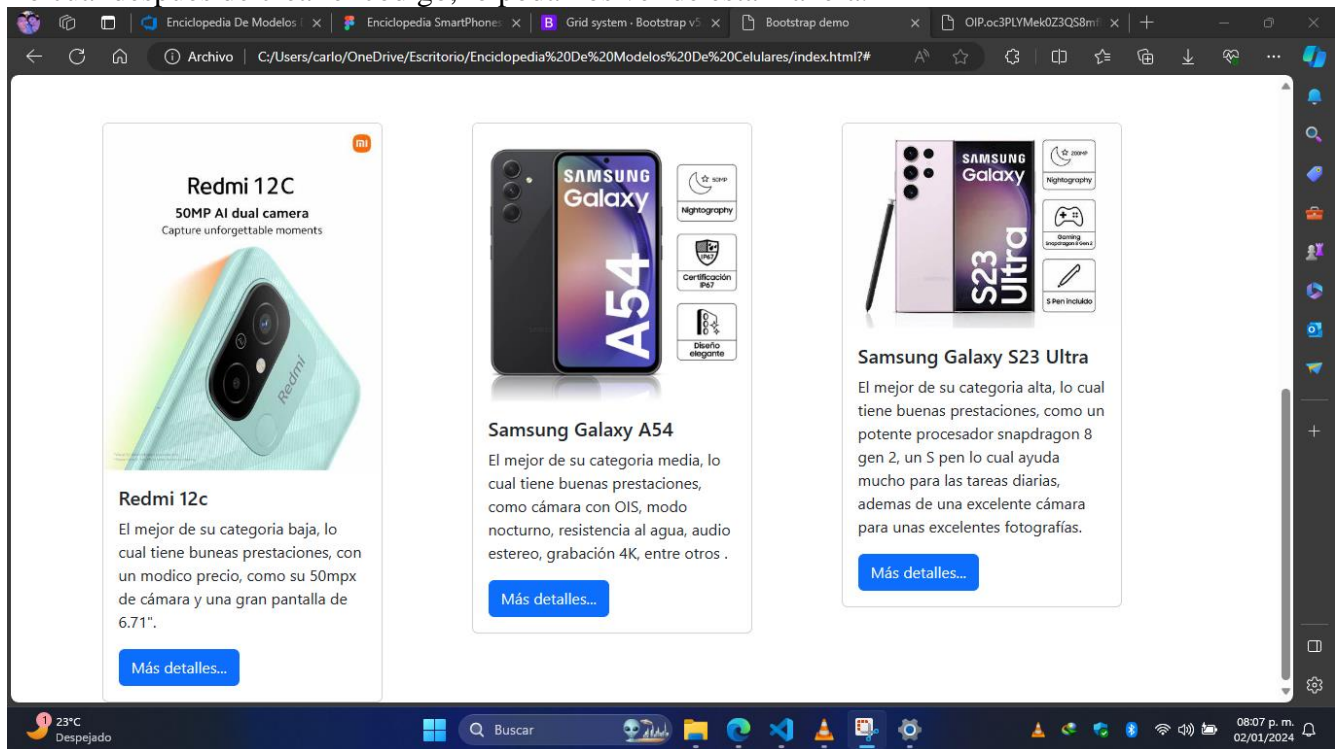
Enciclopedia De Modelos | × | Enciclopedia SmartPhones × | B Grid system · Bootstrap v5 × | Bootstrap demo × | OIP.oc3PLYMek0Z3QS8m × | +

Archivo | C:/Users/carlo/OneDrive/Escritorio/Enciclopedia%20De%20Modelos%20De%20Celulares/index.html?#

mi

Redmi 12C

50MP AI dual camera

Capture unforgettable moments

Redmi

Redmi 12c

El mejor de su categoria baja, lo cual tiene buneas prestaciones, con un modico precio, como su 50mpx de cámara y una gran pantalla de 6.71".

Más detalles...

SAMSUNG Galaxy A54

50MP Nightography

IP67 Certificación IP67

Diseño elegante

Samsung Galaxy A54

El mejor de su categoria media, lo cual tiene buenas prestaciones, como cámara con OIS, modo nocturno, resistencia al agua, audio estereo, grabación 4K, entre otros .

Más detalles...

SAMSUNG Galaxy S23 Ultra

200MP Nightography

Gaming Snapdragon 8 Gen 2

S Pen incluido

Samsung Galaxy S23 Ultra

El mejor de su categoria alta, lo cual tiene buenas prestaciones, como un potente procesador snapdragon 8 gen 2, un S pen lo cual ayuda mucho para las tareas diarias, ademas de una excelente cámara para unas excelentes fotografías.

Más detalles...

1 23°C Despejado

Buscar

08:07 p. m. 02/01/2024